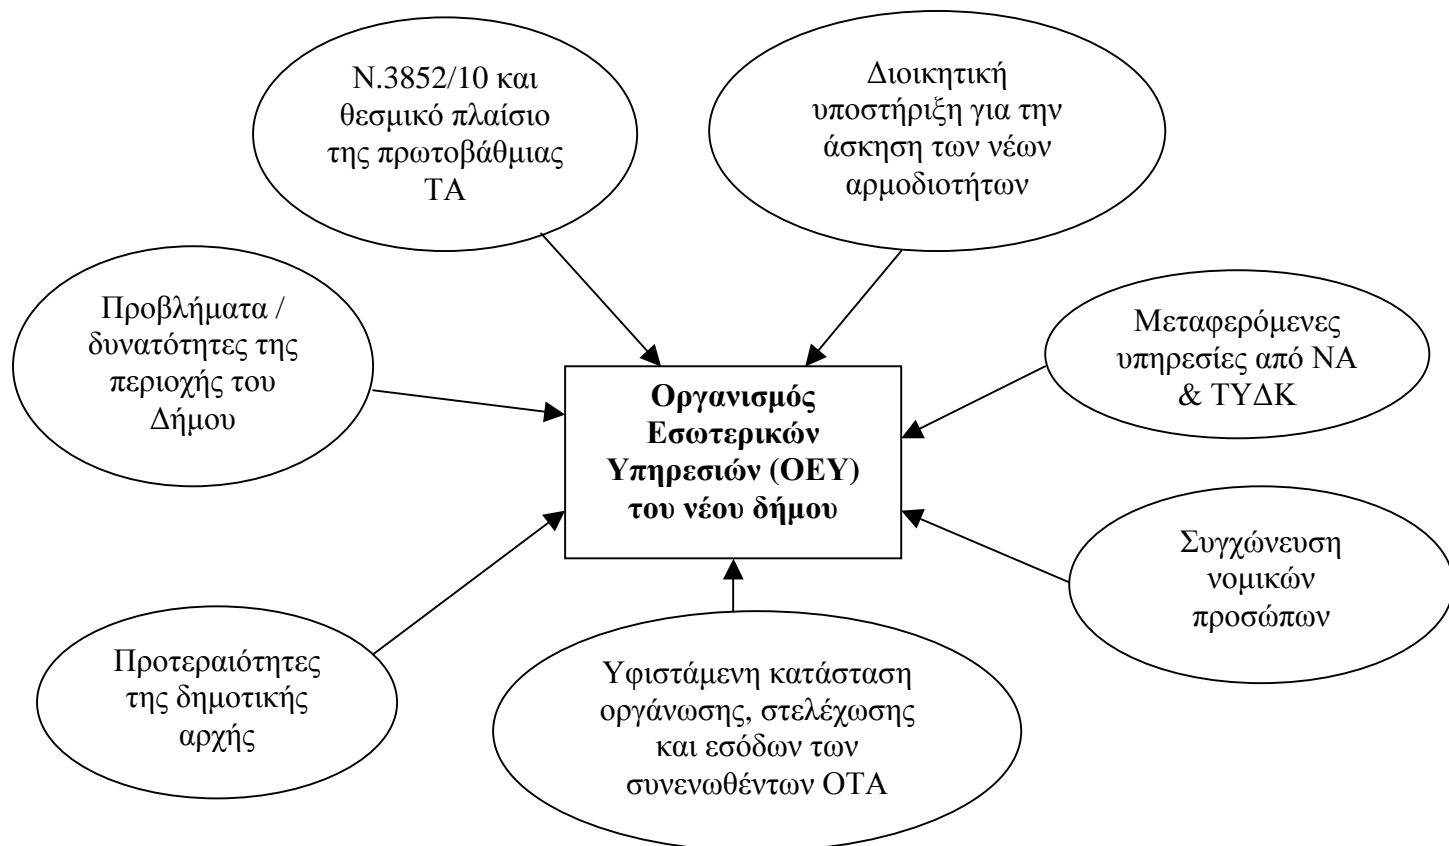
Ν.3852/10 και θεσμικό πλαίσιο της πρωτοβάθμιας ΤΑ

Διοικητική υποστήριξη για την άσκηση των νέων αρμοδιοτήτων

Προβλήματα / δυνατότητες της περιοχής του Δήμου

Μεταφερόμενες υπηρεσίες από ΝΑ & ΤΥΔΚ

Οργανισμός Εσωτερικών Υπηρεσιών (ΟΕΥ) του νέου δήμου

Συγχώνευση νομικών προσώπων

Προτεραιότητες της δημοτικής αρχής

Υφιστάμενη κατάσταση οργάνωσης, στελέχωσης και εσόδων των συνενωθέντων ΟΤΑ